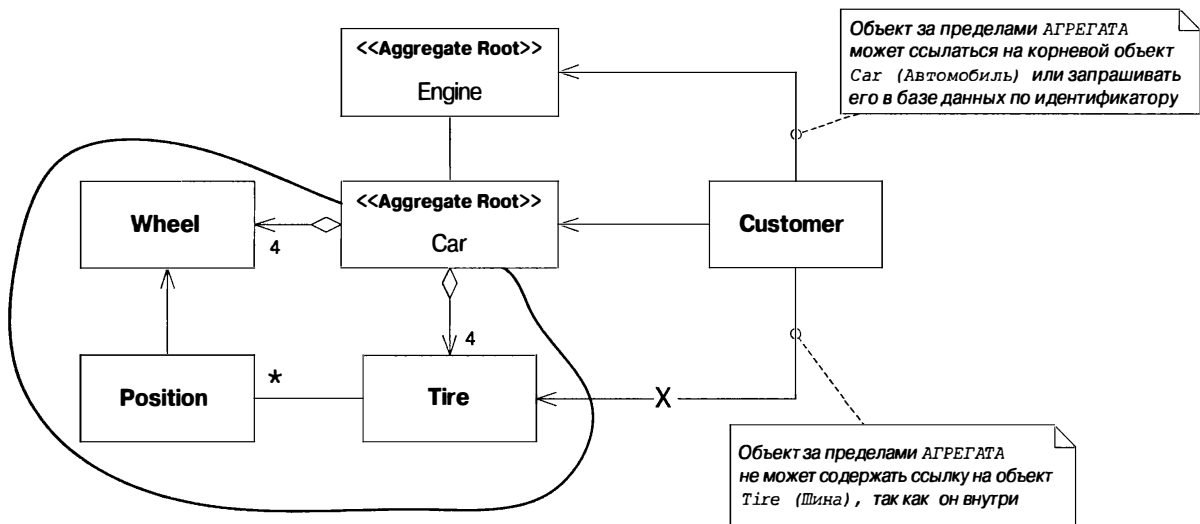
Объект за пределами АГРЕГАТА может ссылаться на корневой объект Car (Автомобиль) или запрашивать его в базе данных по идентификатору

<<Aggregate Root>>
Engine

<<Aggregate Root>>
Car

Wheel

4

Customer

4

Position

*

Tire

X

Объект за пределами АГРЕГАТА не может содержать ссылку на объект Tire (Шина), так как он внутри